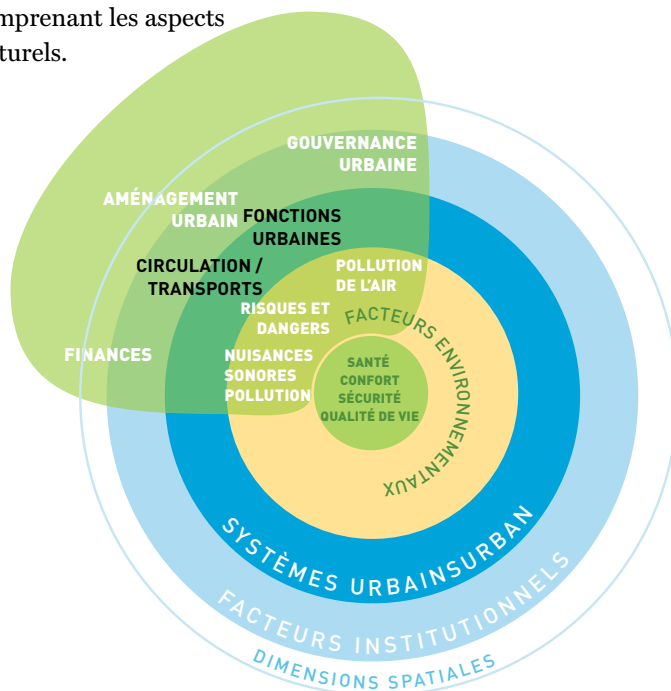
mprenant les aspects
turels.

GOUVERNANCE URBAINE

AMÉNAGEMENT URBAIN

FONCTIONS URBAINES

CIRCULATION / TRANSPORTS

POLLUTION DE L'AIR

RISQUES ET DANGERS

FACTEURS ENVIRONNEMENTAUX

FINANCES

NUISANCES SONORES POLLUTION

SANTÉ CONFORT SÉCURITÉ QUALITÉ DE VIE

SYSTÈMES URBAINSURBAN

FACTEURS INSTITUTIONNELS

DIMENSIONS SPATIALES